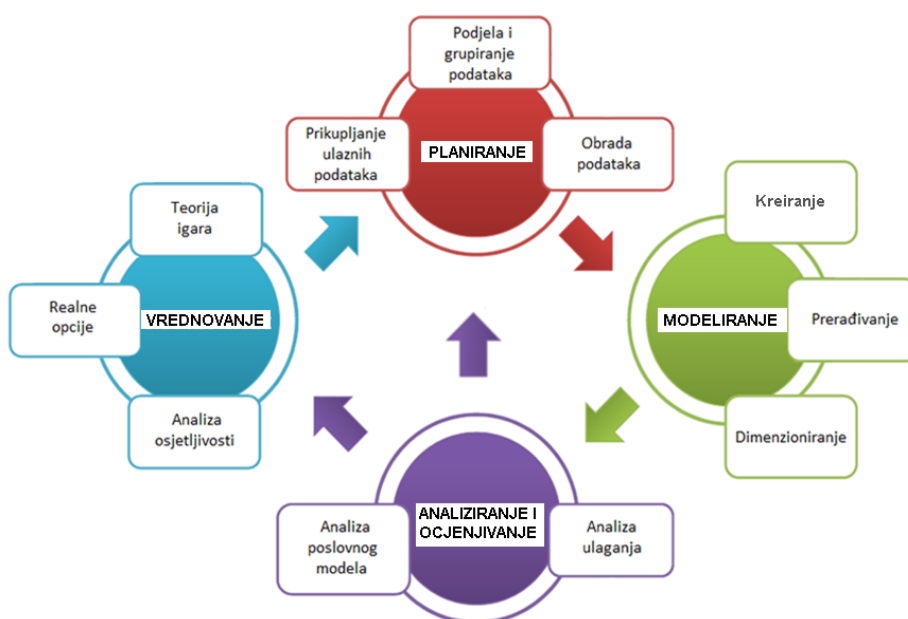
Podjela i grupiranje podataka

Prikupljanje ulaznih podataka

PLANIRANJE

Obrada podataka

Kreiranje

MODELIRANJE

Prerađivanje

Dimenzioniranje

Teorija igara

Realne opcije

VREDNOVANJE

Analiza osjetljivosti

Analiza poslovnog modela

ANALIZIRANJE I OCJENJIVANJE

Analiza ulaganja